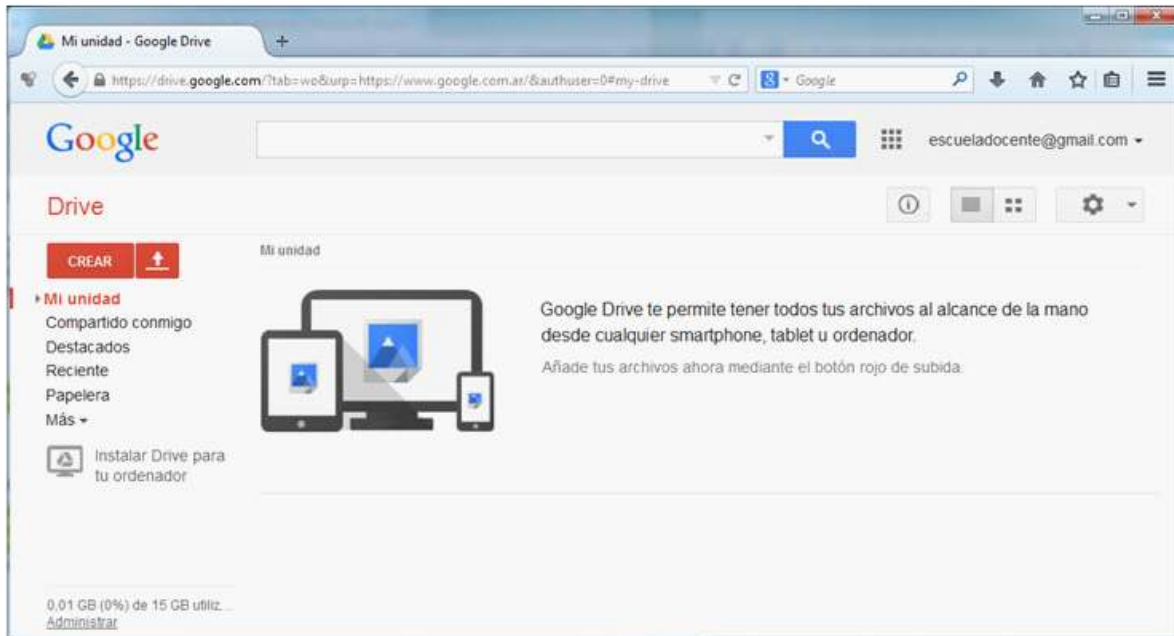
Mi unidad - Google Drive

https://drive.google.com/?tab=wo&urp=https://www.google.com.ar/&authuser=0#my-drive

Google

Google

escueladocente@gmail.com

Drive

CREAR

Mi unidad

Mi unidad
Compartido conmigo
Destacados
Reciente
Papelera
Más

Instalar Drive para tu ordenador

Google Drive te permite tener todos tus archivos al alcance de la mano desde cualquier smartphone, tablet u ordenador.

Añade tus archivos ahora mediante el botón rojo de subida.

0,01 GB (0%) de 15 GB utiliz...
Administrar